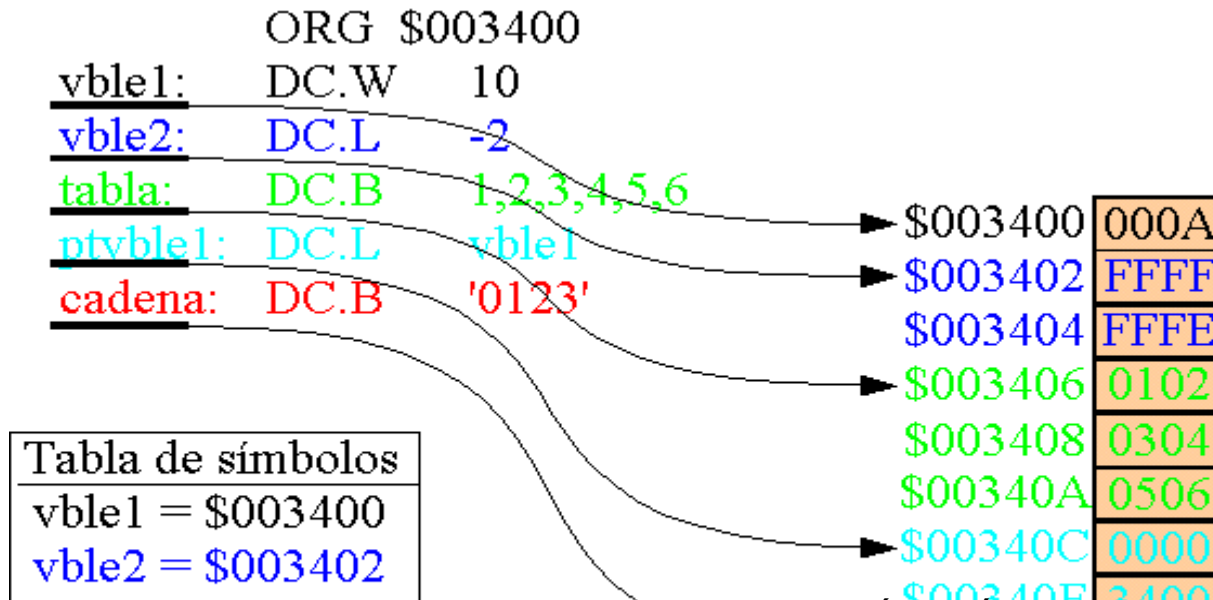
ORG $003400
vble1: DC.W 10
vble2: DC.L -2
tabla: DC.B 1,2,3,4,5,6
ptvble1: DC.L vble1
cadena: DC.B '0123'

| | |
|---|---|
| $003400 | 000A |
| $003402 | FFFF |
| $003404 | FFFE |
| $003406 | 0102 |
| $003408 | 0304 |
| $00340A | 0506 |
| $00340C | 0000 |
| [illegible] | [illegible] |

| Tabla de símbolos |
|---|
| vble1 = $003400 |
| vble2 = $003402 |